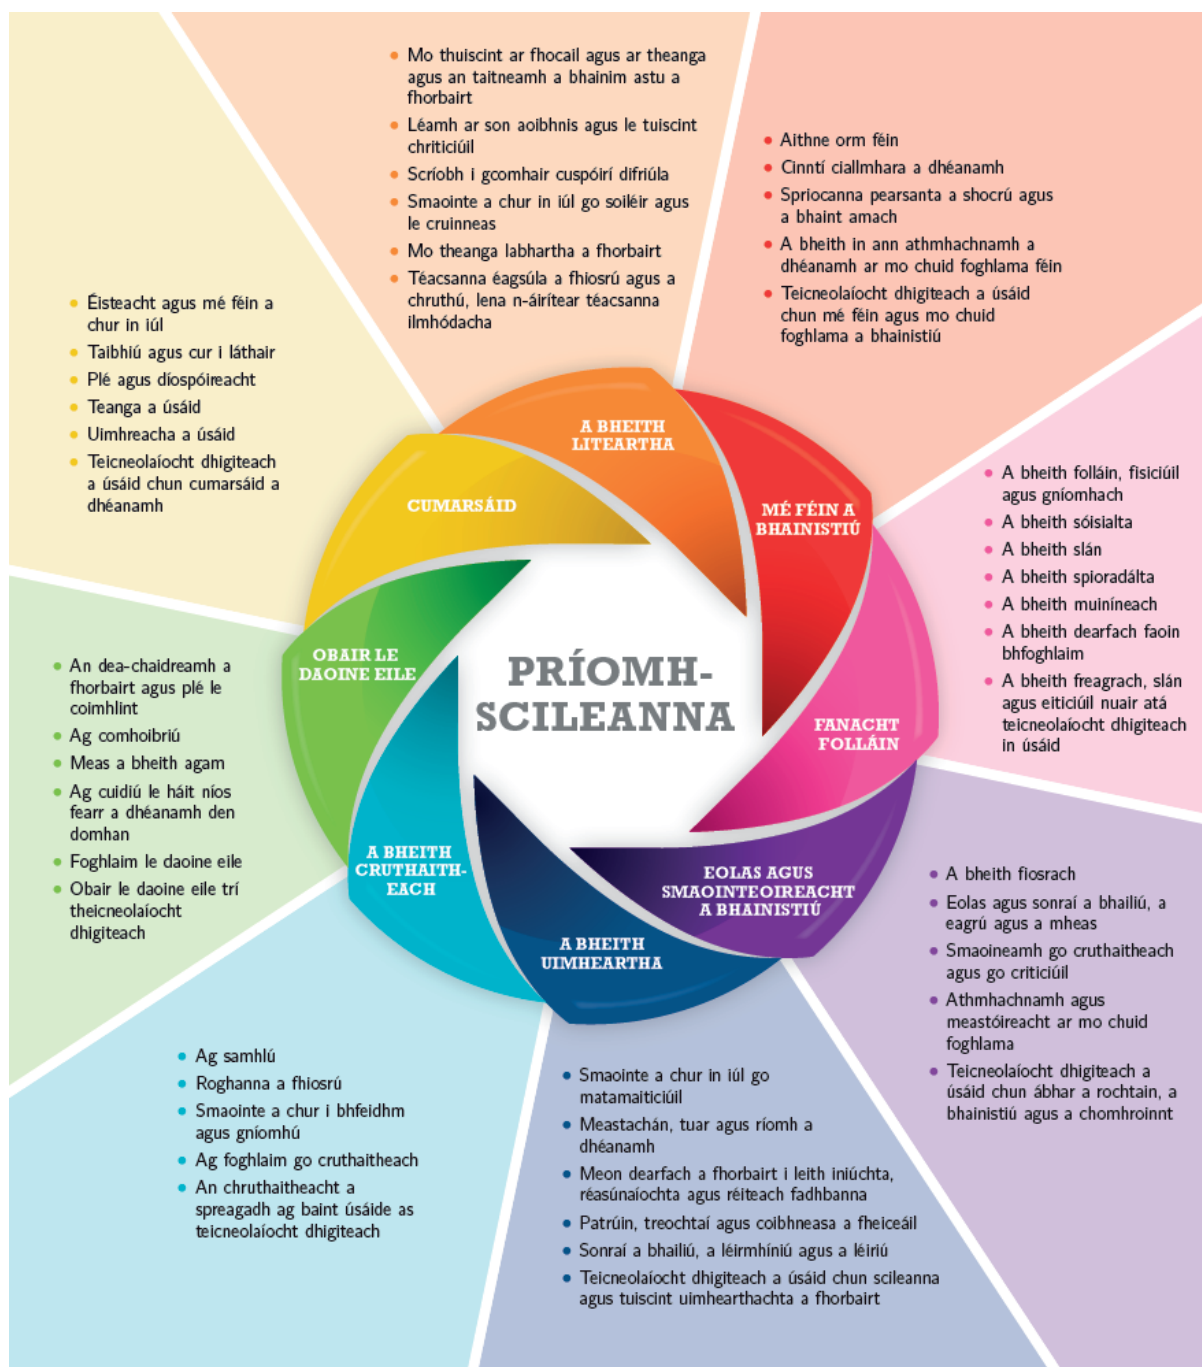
PRÍOMH-SCILEANNA

A BHEITH LITEARTHA

• Mo thuiscint ar fhocail agus ar theanga agus an taitneamh a bhainim astu a fhorbairt
• Léamh ar son aoibhnis agus le tuiscint chriticiúil
• Scríobh i gcomhair cuspóirí difriúla
• Smaointe a chur in iúl go soiléir agus le cruinneas
• Mo theanga labhartha a fhorbairt
• Téacsanna éagsúla a fhiosrú agus a chruthú, lena n-áirítear téacsanna ilmhódacha

MÉ FÉIN A BHAINISTIÚ

• Aithne orm féin
• Cinntí ciallmhara a dhéanamh
• Spriocanna pearsanta a shocrú agus a bhaint amach
• A bheith in ann athmhachnamh a dhéanamh ar mo chuid foghlama féin
• Teicneolaíocht dhigiteach a úsáid chun mé féin agus mo chuid foghlama a bhainistiú

FANACHT FOLLÁIN

• A bheith folláin, fisiciúil agus gníomhach
• A bheith sóisialta
• A bheith slán
• A bheith spioradálta
• A bheith muiníneach
• A bheith dearfach faoin bhfoghlaim
• A bheith freagrach, slán agus eiticiúil nuair atá teicneolaíocht dhigiteach in úsáid

EOLAS AGUS SMAOINTEOIREACHT A BHAINISTIÚ

• A bheith fiosrach
• Eolas agus sonraí a bhailiú, a eagrú agus a mheas
• Smaoineamh go cruthaitheach agus go criticiúil
• Athmhachnamh agus meastóireacht ar mo chuid foghlama
• Teicneolaíocht dhigiteach a úsáid chun ábhar a rochtain, a bhainistiú agus a chomhroinnt

A BHEITH UIMHEARTHA

• Smaointe a chur in iúl go matamaiticiúil
• Meastachán, tuar agus ríomh a dhéanamh
• Meon dearfach a fhorbairt i leith iniúchta, réasúnaíochta agus réiteach fadhbanna
• Patrúin, treochtaí agus coibhneasa a fheiceáil
• Sonraí a bhailiú, a léirmhíniú agus a léiriú
• Teicneolaíocht dhigiteach a úsáid chun scileanna agus tuiscint uimhearthachta a fhorbairt

A BHEITH CRUTHAITHEACH

• Ag samhlú
• Roghanna a fhiosrú
• Smaointe a chur i bhfeidhm agus gníomhú
• Ag foghlaim go cruthaitheach
• An chruthaitheacht a spreagadh ag baint úsáide as teicneolaíocht dhigiteach

OBAIR LE DAOINE EILE

• An dea-chaidreamh a fhorbairt agus plé le coimhlint
• Ag comhoibriú
• Meas a bheith agam
• Ag cuidiú le háit níos fearr a dhéanamh den domhan
• Foghlaim le daoine eile
• Obair le daoine eile trí theicneolaíocht dhigiteach

CUMARSÁID

• Éisteacht agus mé féin a chur in iúl
• Taibhiú agus cur i láthair
• Plé agus díospóireacht
• Teanga a úsáid
• Uimhreacha a úsáid
• Teicneolaíocht dhigiteach a úsáid chun cumarsáid a dhéanamh